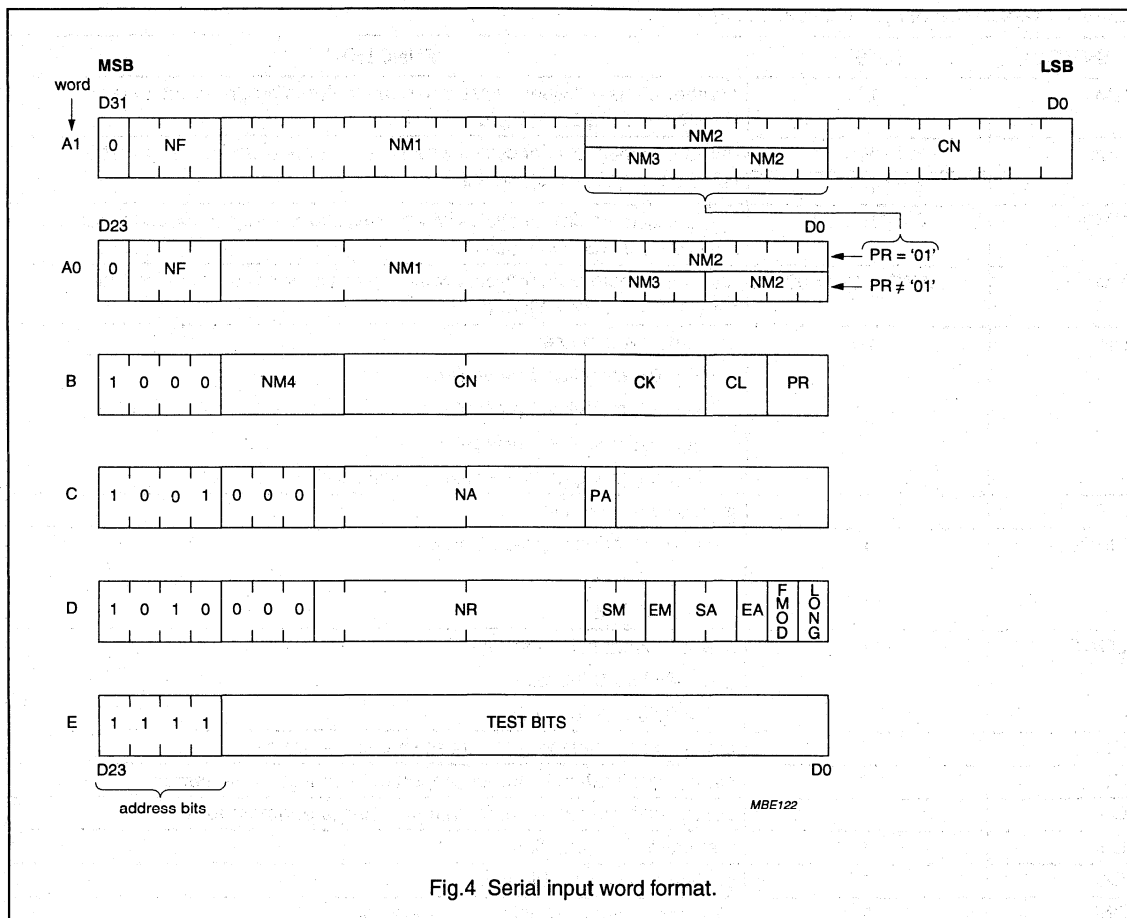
MSB

LSB

word

D31

D0

A1

0

NF

NM1

NM2

NM3

NM2

CN

D23

D0

A0

0

NF

NM1

NM2

NM3

NM2

PR = '01'

PR ≠ '01'

B

1 0 0 0

NM4

CN

CK

CL

PR

C

1 0 0 1

0 0 0

NA

PA

D

1 0 1 0

0 0 0

NR

SM

EM

SA

EA

FMOD

LONG

E

1 1 1 1

TEST BITS

D23

D0

address bits

MBE122

Fig.4 Serial input word format.